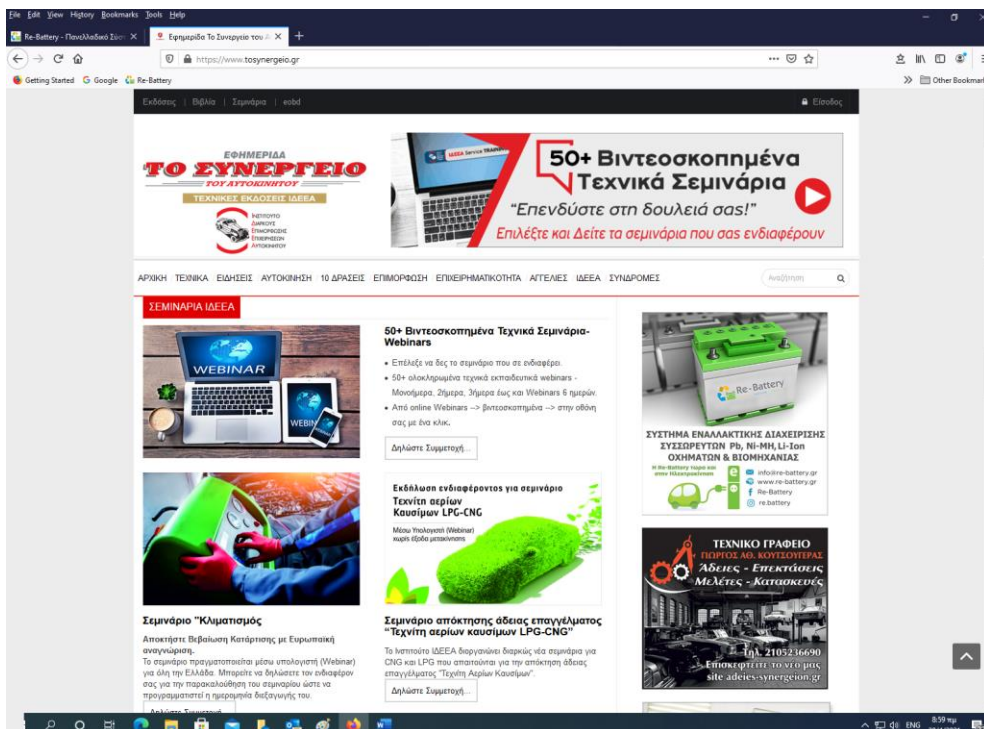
File Edit View History Bookmarks Tools Help

Re-Battery - Πανελλαδικό Σύστ ×
Εφημερίδα Το Συνεργείο του ×
+

https://www.tosynergeio.gr

Getting Started Google Re-Battery
Other Bookmarks

Εκδόσεις | Βιβλία | Σεμινάρια | eobd
Είσοδος

ΕΦΗΜΕΡΙΔΑ
ΤΟ ΣΥΝΕΡΓΕΙΟ
ΤΟΥ ΑΥΤΟΚΙΝΗΤΟΥ
ΤΕΧΝΙΚΕΣ ΕΚΔΟΣΕΙΣ ΙΔΕΕΑ
ΙΝΣΤΙΤΟΥΤΟ ΔΙΑΡΚΟΥΣ ΕΠΙΜΟΡΦΩΣΗΣ ΕΠΙΧΕΙΡΗΣΕΩΝ ΑΥΤΟΚΙΝΗΤΟΥ

50+ Βιντεοσκοπημένα Τεχνικά Σεμινάρια
"Επενδύστε στη δουλειά σας!"
Επιλέξτε και Δείτε τα σεμινάρια που σας ενδιαφέρουν

ΑΡΧΙΚΗ ΤΕΧΝΙΚΑ ΕΙΔΗΣΕΙΣ ΑΥΤΟΚΙΝΗΣΗ 10 ΔΡΑΣΕΙΣ ΕΠΙΜΟΡΦΩΣΗ ΕΠΙΧΕΙΡΗΜΑΤΙΚΟΤΗΤΑ ΑΓΓΕΛΙΕΣ ΙΔΕΕΑ ΣΥΝΔΡΟΜΕΣ
Αναζήτηση

ΣΕΜΙΝΑΡΙΑ ΙΔΕΕΑ

WEBINAR

50+ Βιντεοσκοπημένα Τεχνικά Σεμινάρια-Webinars
• Επέλεξε να δες το σεμινάριο που σε ενδιαφέρει.
• 50+ ολοκληρωμένα τεχνικά εκπαιδευτικά webinars - Μονοήμερα, 2ήμερα, 3ήμερα έως και Webinars 6 ημερών.
• Από online Webinars --> βιντεοσκοπημένα --> στην οθόνη σας με ένα κλικ.
Δηλώστε Συμμετοχή...

Re-Battery
ΣΥΣΤΗΜΑ ΕΝΑΛΛΑΚΤΙΚΗΣ ΔΙΑΧΕΙΡΙΣΗΣ ΣΥΣΣΩΡΕΥΤΩΝ Pb, Ni-MH, Li-Ion ΟΧΗΜΑΤΩΝ & ΒΙΟΜΗΧΑΝΙΑΣ
info@re-battery.gr
www.re-battery.gr
Re-Battery
re.battery

Εκδήλωση ενδιαφέροντος για σεμινάριο
Τεχνίτη αερίων Καυσίμων LPG-CNG
Μέσω Υπολογιστή (Webinar) χωρίς έξοδα μετακίνησης

ΤΕΧΝΙΚΟ ΓΡΑΦΕΙΟ
ΠΟΡΓΟΣ ΑΘ. ΚΟΥΤΣΟΥΓΕΡΑΣ
Άδειες - Επεκτάσεις
Μελέτες - Κατασκευές
Τηλ. 2105236690
Επισκεφτείτε το νέο μας
site adeies-synergeion.gr

Σεμινάριο "Κλιματισμός
Αποκτήστε Βεβαίωση Κατάρτισης με Ευρωπαϊκή αναγνώριση.
Το σεμινάριο πραγματοποιείται μέσω υπολογιστή (Webinar) για όλη την Ελλάδα. Μπορείτε να δηλώσετε τον ενδιαφέρον σας για την παρακολούθηση του σεμιναρίου ώστε να προγραμματιστεί η ημερομηνία διεξαγωγής του.
Δηλώστε Συμμετοχή...

Σεμινάριο απόκτησης άδειας επαγγέλματος "Τεχνίτη αερίων καυσίμων LPG-CNG"
Το Ινστιτούτο ΙΔΕΕΑ διοργανώνει διαρκώς νέα σεμινάρια για CNG και LPG που απαιτούνται για την απόκτηση άδειας επαγγέλματος "Τεχνίτη Αερίων Καυσίμων".
Δηλώστε Συμμετοχή...

ENG 8:59 πμ